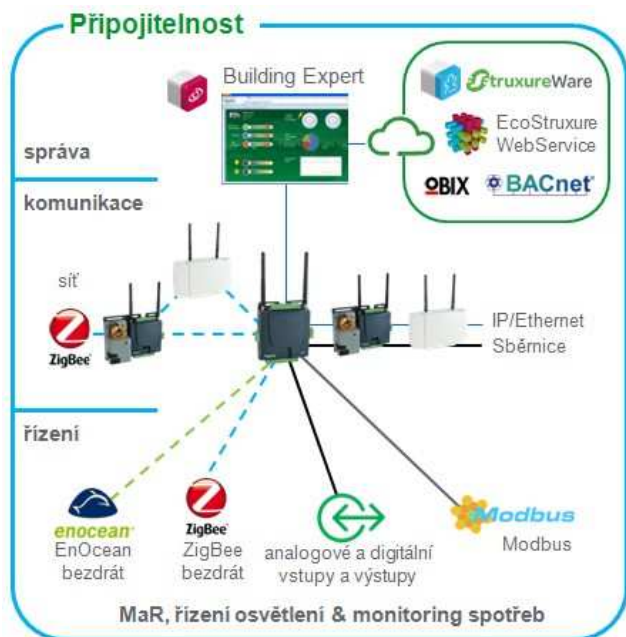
Připojitelnost

Building Expert

StruxureWare

EcoStruxure WebService

OBIX BACnet

správa

komunikace

síť

ZigBee

IP/Ethernet

Sběrnice

řízení

enocean
EnOcean bezdrát

ZigBee
ZigBee bezdrát

analogové a digitální vstupy a výstupy

Modbus
Modbus

MaR, řízení osvětlení & monitoring spotřeb